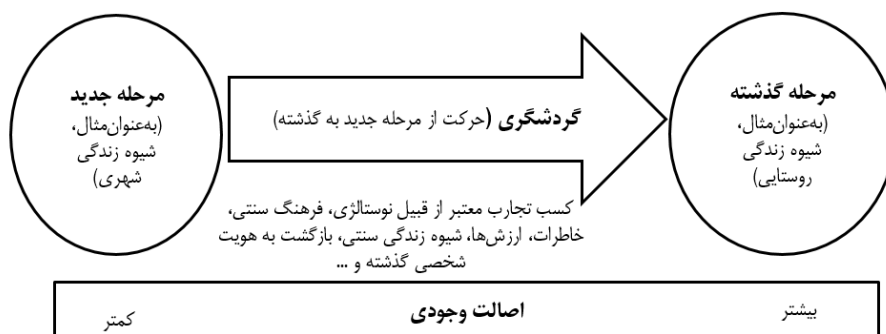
مرحله جدید
(به‌عنوان‌مثال، شیوه زندگی شهری)

گردشگری (حرکت از مرحله جدید به گذشته)

مرحله گذشته
(به‌عنوان‌مثال، شیوه زندگی روستایی)

کسب تجارب معتبر از قبیل نوستالژی، فرهنگ سنتی، خاطرات، ارزش‌ها، شیوه زندگی سنتی، بازگشت به هویت شخصی گذشته و ...

بیشتر
اصالت وجودی
کمتر